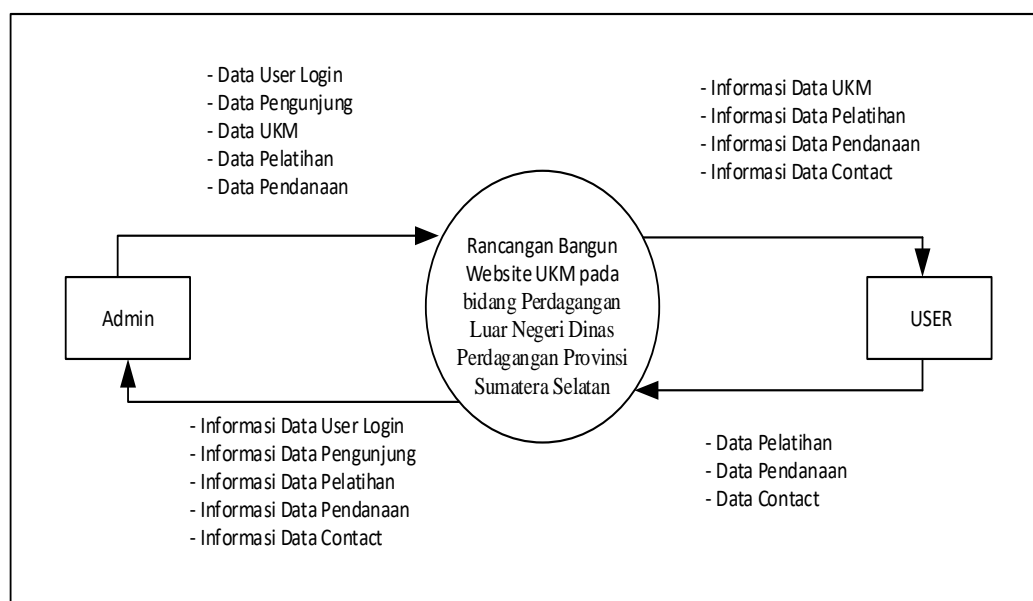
- Data User Login
- Data Pengunjung
- Data UKM
- Data Pelatihan
- Data Pendanaan

- Informasi Data UKM
- Informasi Data Pelatihan
- Informasi Data Pendanaan
- Informasi Data Contact

Admin

Rancangan Bangun Website UKM pada bidang Perdagangan Luar Negeri Dinas Perdagangan Provinsi Sumatera Selatan

USER

- Informasi Data User Login
- Informasi Data Pengunjung
- Informasi Data Pelatihan
- Informasi Data Pendanaan
- Informasi Data Contact

- Data Pelatihan
- Data Pendanaan
- Data Contact